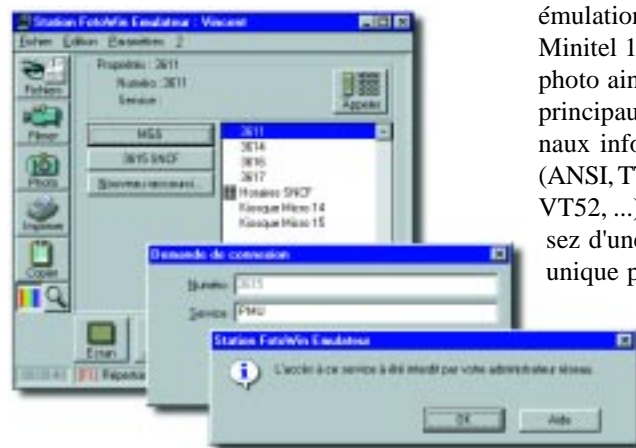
Station FotoWin Emulateur : Vincent
Fichier Edition Paramètres ?
Propriétés : 3611
Numéro : 3611
Service :
Appeler
Fichiers
Filtrer
Photo
Imprimer
Copier
MGS
3615 SNCF
Nouveaux raccourcis...
3611
3614
3615
3617
Horaires SNCF
Kiosque Micro 14
Kiosque Micro 15
Demande de connexion
Numéro 3615
Service PMU
Station FotoWin Emulateur
L'accès à ce service a été interdit par votre administrateur réseau.
OK
Aide
Ecran
[F1] Répertoi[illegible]

émulation
Minitel 1
photo ain
principau
naux info
(ANSI, T
VT52, ...)
sez d'une
unique p